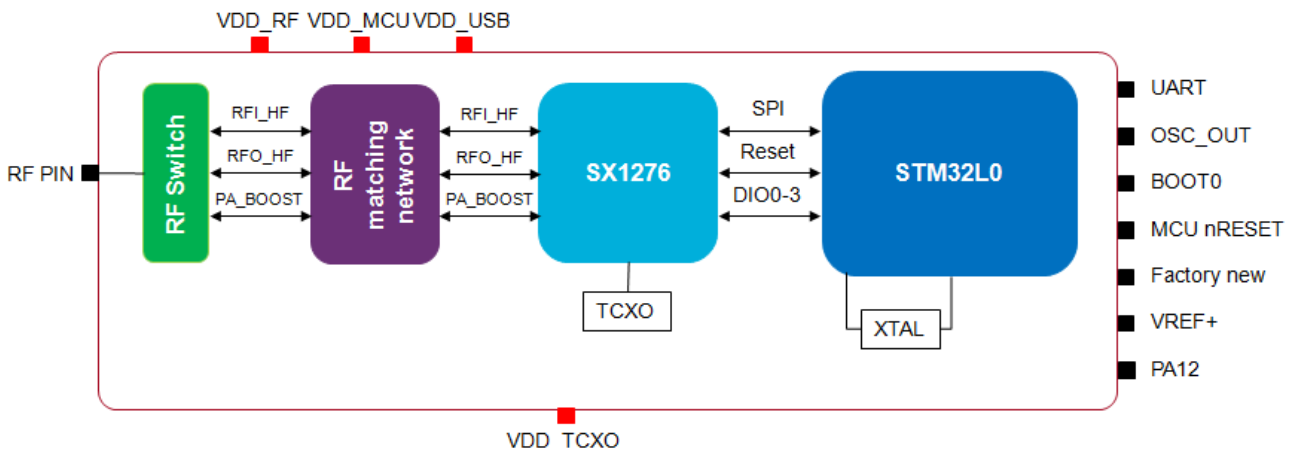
VDD_RF VDD_MCU VDD_USB

RF PIN

RF Switch

RFI_HF
RFO_HF
PA_BOOST

RF matching network

RFI_HF
RFO_HF
PA_BOOST

SX1276

TCXO

SPI
Reset
DIO0-3

STM32L0

XTAL

UART
OSC_OUT
BOOT0
MCU nRESET
Factory new
VREF+
PA12

VDD_TCXO